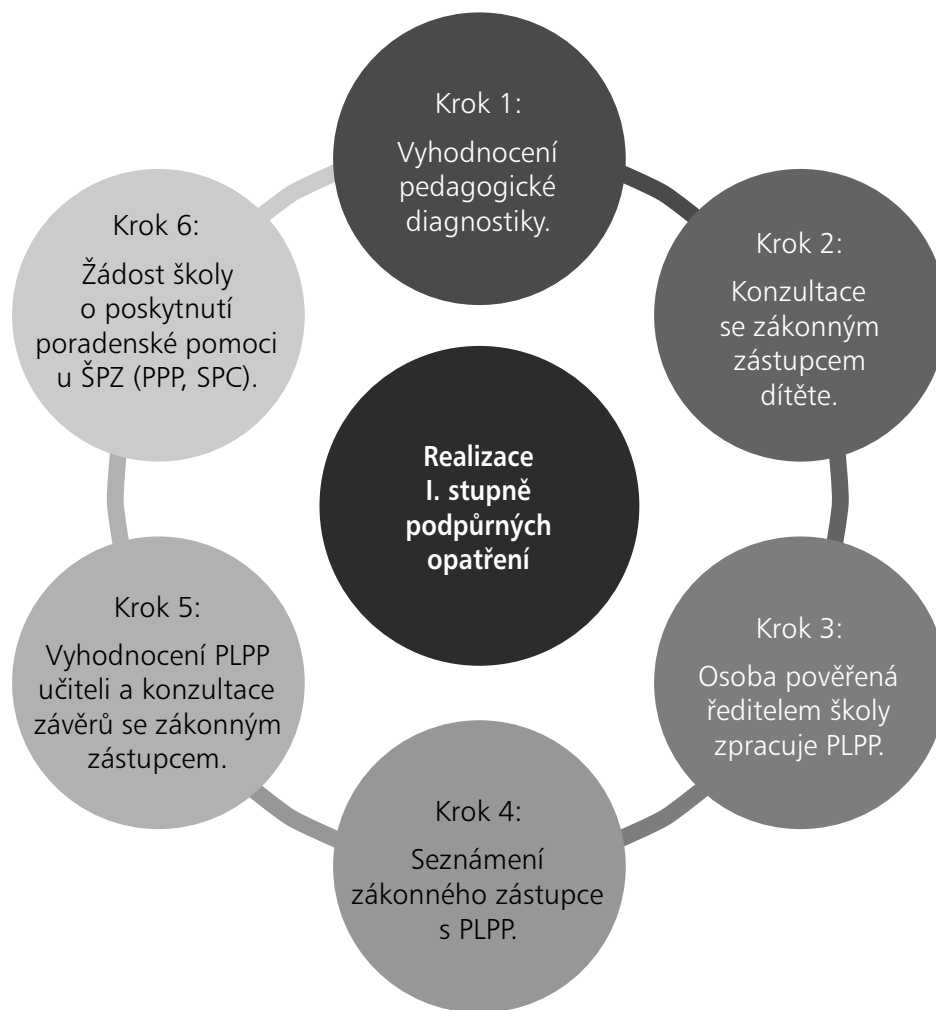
Realizace I. stupně podpůrných opatření

Krok 1:

Vyhodnocení pedagogické diagnostiky.

Krok 2:

Konzultace se zákonným zástupcem dítěte.

Krok 3:

Osoba pověřená ředitelem školy zpracuje PLPP.

Krok 4:

Seznámení zákonného zástupce s PLPP.

Krok 5:

Vyhodnocení PLPP učiteli a konzultace závěrů se zákonným zástupcem.

Krok 6:

Žádost školy o poskytnutí poradenské pomoci u ŠPZ (PPP, SPC).